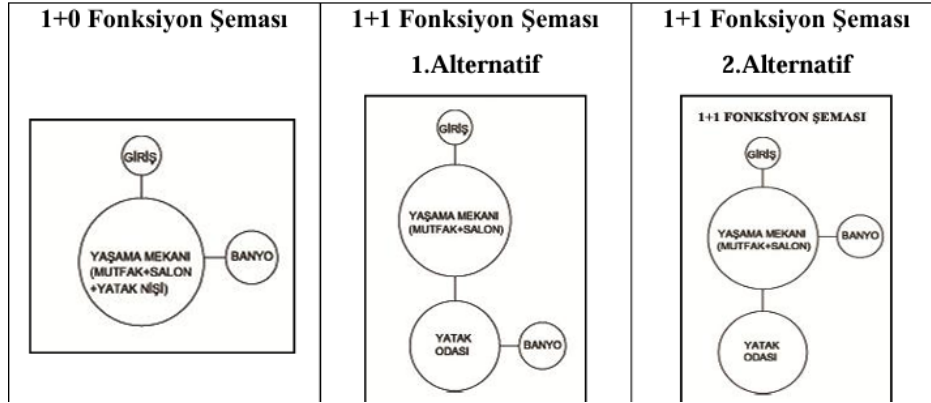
| 1+0 Fonksiyon Şeması | 1+1 Fonksiyon Şeması 1.Alternatif | 1+1 Fonksiyon Şeması 2.Alternatif |
|---|---|---|
| GİRİŞ YAŞAMA MEKANI (MUTFAK+SALON +YATAK NİŞİ) BANYO | GİRİŞ YAŞAMA MEKANI (MUTFAK+SALON) YATAK ODASI BANYO | 1+1 FONKSİYON ŞEMASI GİRİŞ YAŞAMA MEKANI (MUTFAK+SALON) BANYO YATAK ODASI |